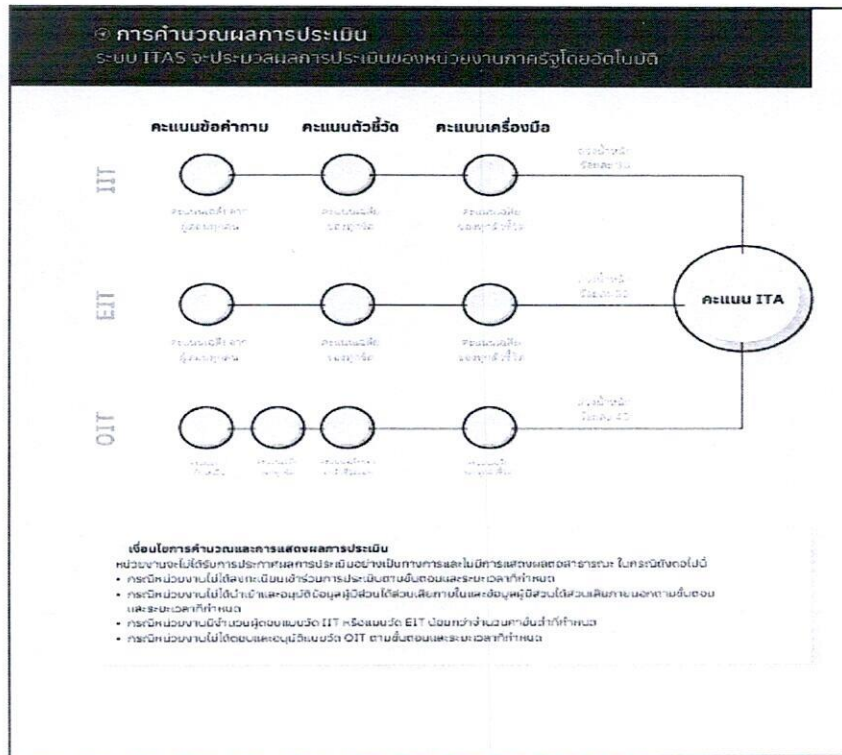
การคำนวณผลการประเมิน
ระบบ ITAS จะประมวลผลการประเมินของหน่วยงานภาครัฐโดยอัตโนมัติ

คะแนนข้อคำถาม

คะแนนตัวชี้วัด

คะแนนเครื่องมือ

IIT

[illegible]

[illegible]

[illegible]

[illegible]

EIT

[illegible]

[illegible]

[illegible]

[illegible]

คะแนน ITA

OIT

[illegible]

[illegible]

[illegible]

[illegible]

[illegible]

เงื่อนไขการคำนวณและการแสดงผลการประเมิน
หน่วยงานจะไม่ได้รับการประกาศผลการประเมินอย่างเป็นทางการและไม่มีการแสดงผลต่อสาธารณะ ในกรณีดังต่อไปนี้
• กรณีหน่วยงานไม่ได้ลงทะเบียนเข้าร่วมการประเมินตามขั้นตอนและระยะเวลาที่กำหนด
• กรณีหน่วยงานไม่ได้นำเข้าและอนุมัติข้อมูลผู้มีส่วนได้ส่วนเสียภายในและข้อมูลผู้มีส่วนได้ส่วนเสียภายนอกตามขั้นตอนและระยะเวลาที่กำหนด
• กรณีหน่วยงานมีจำนวนผู้ตอบแบบวัด IIT หรือแบบวัด EIT น้อยกว่าจำนวนขั้นต่ำที่กำหนด
• กรณีหน่วยงานไม่ได้ตอบและอนุมัติแบบวัด OIT ตามขั้นตอนและระยะเวลาที่กำหนด